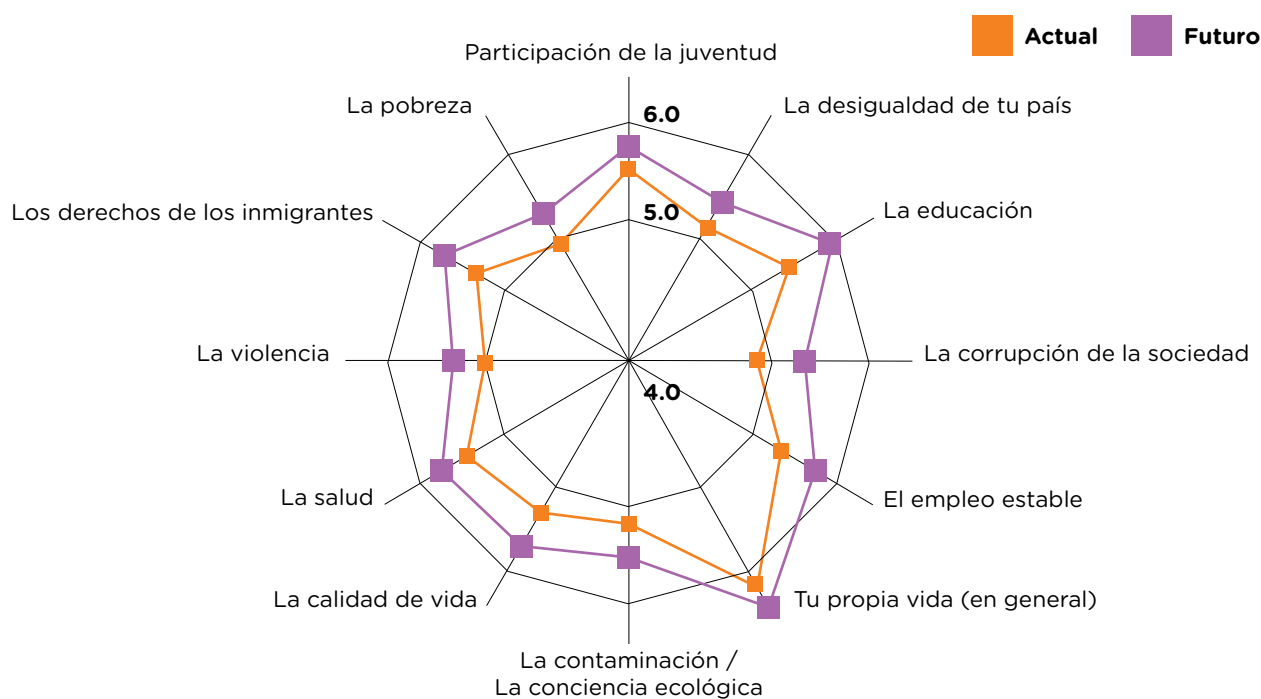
Actual
Futuro

Participación de la juventud
6.0
5.0
4.0
La desigualdad de tu país
La educación
La corrupción de la sociedad
El empleo estable
Tu propia vida (en general)
La contaminación / La conciencia ecológica
La calidad de vida
La salud
La violencia
Los derechos de los inmigrantes
La pobreza